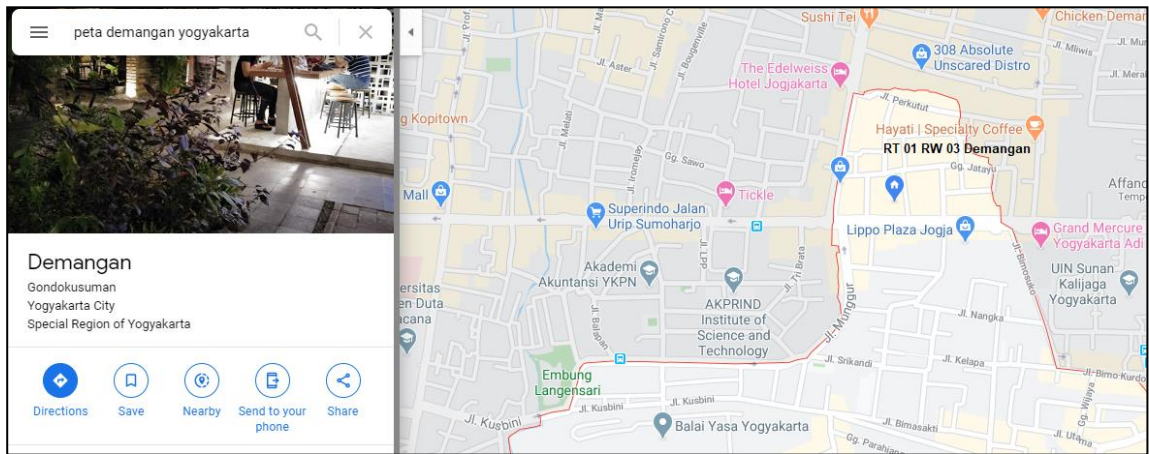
peta demangan yogyakarta

Demangan
Gondokusuman
Yogyakarta City
Special Region of Yogyakarta

Directions
Save
Nearby
Send to your phone
Share

Sushi Tei
Chicken Demang
Jl. Prof
Jl. Samirono
Jl. Bougenville
308 Absolute Unscared Distro
Jl. Miliwis
Jl. Aster
The Edelweiss Hotel Jogjakarta
Jl. Merak
Jl. Perkutut
g Kopitown
Jl. Melati
Hayati | Specialty Coffee
RT 01 RW 03 Demangan
Gg. Sawo
Jl. Iromejan
Gg. Jatayu
Mall
Tickle
Affand
Superindo Jalan Urip Sumoharjo
Lippo Plaza Jogja
Grand Mercure Yogyakarta Adi
Jl. Tri Brata
Jl. LPP
Jl. Bimasakti
Akademi Akuntansi YKPN
UIN Sunan Kalijaga Yogyakarta
ersitas
en Duta
acana
AKPRIND Institute of Science and Technology
Jl. Munggur
Jl. Nangka
Jl. Balapan
Jl. Srikandi
Jl. Kelapa
Embung Langensari
Jl.-Bimo-Kurdo
Jl. Kusbini
Jl. Kusbini
Jl. Kusbini
Balai Yasa Yogyakarta
Jl. Bimasakti
Gg. Wijaya
Jl. Utama
Gg. Parahiang